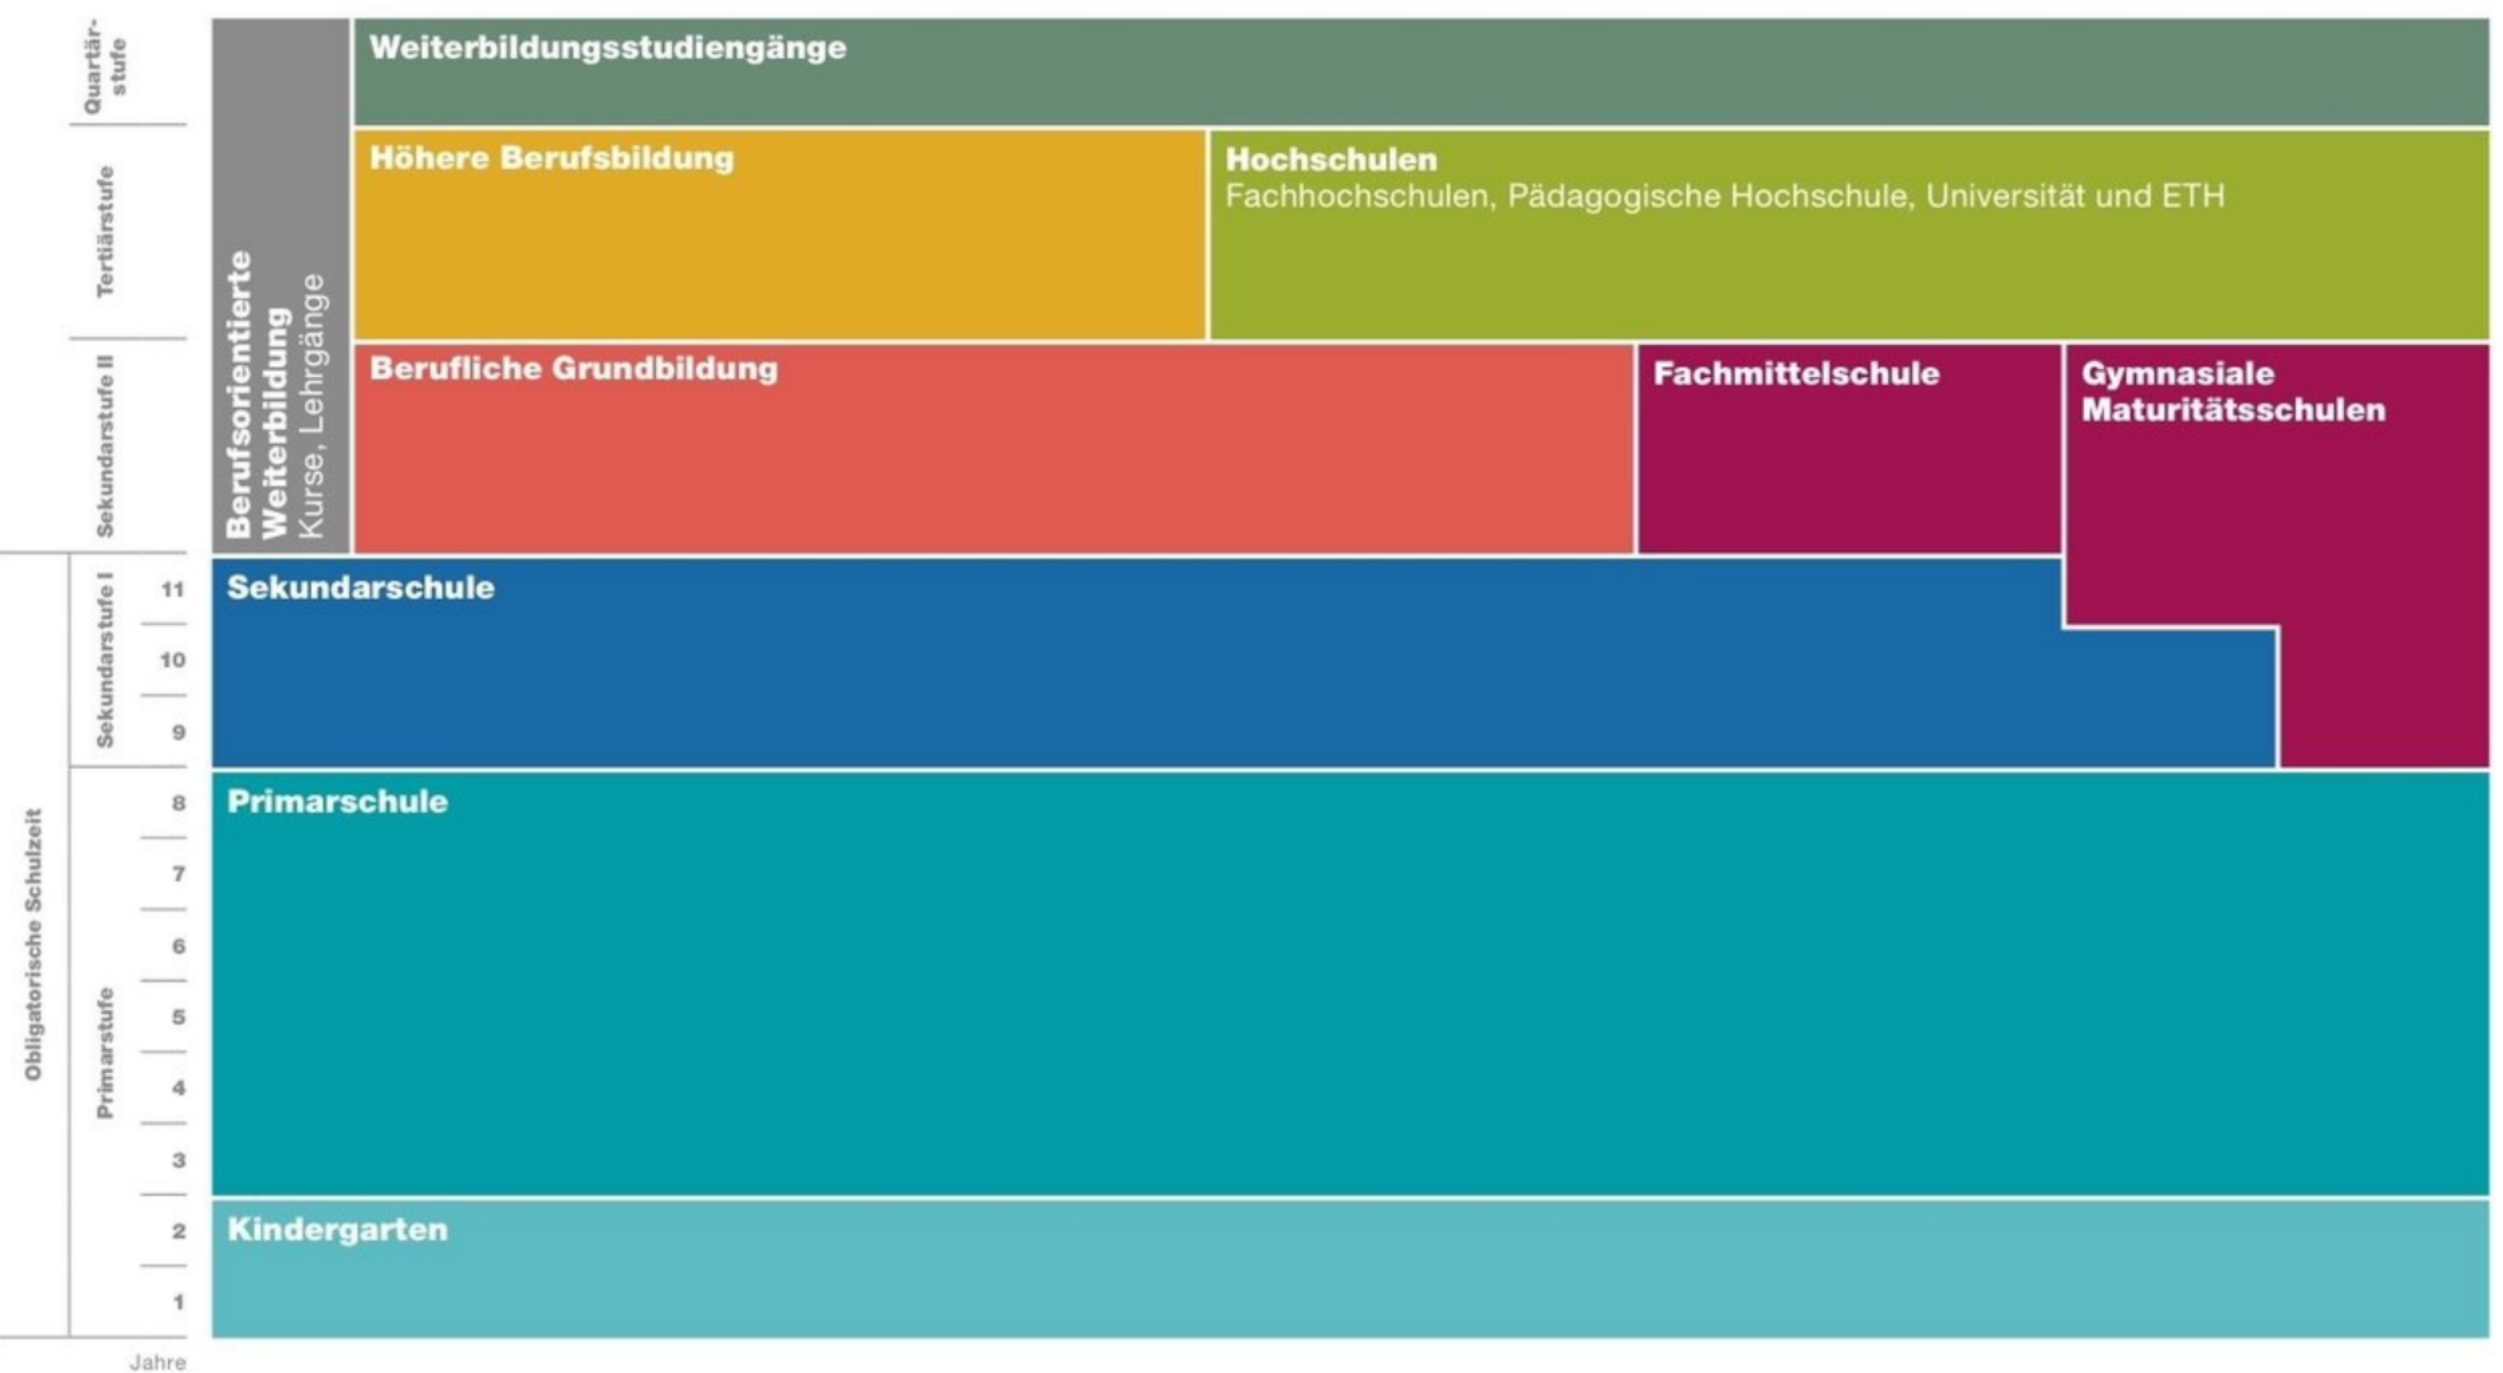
Quartärstufe

Tertiärstufe

Sekundarstufe II

Obligatorische Schulzeit

Sekundarstufe I

Primarstufe

Weiterbildungsstudiengänge

Berufsorientierte Weiterbildung
Kurse, Lehrgänge

Höhere Berufsbildung

Hochschulen
Fachhochschulen, Pädagogische Hochschule, Universität und ETH

Berufliche Grundbildung

Fachmittelschule

Gymnasiale Maturitätsschulen

11
10
9

Sekundarschule

8
7
6
5
4
3

Primarschule

2
1

Kindergarten

Jahre